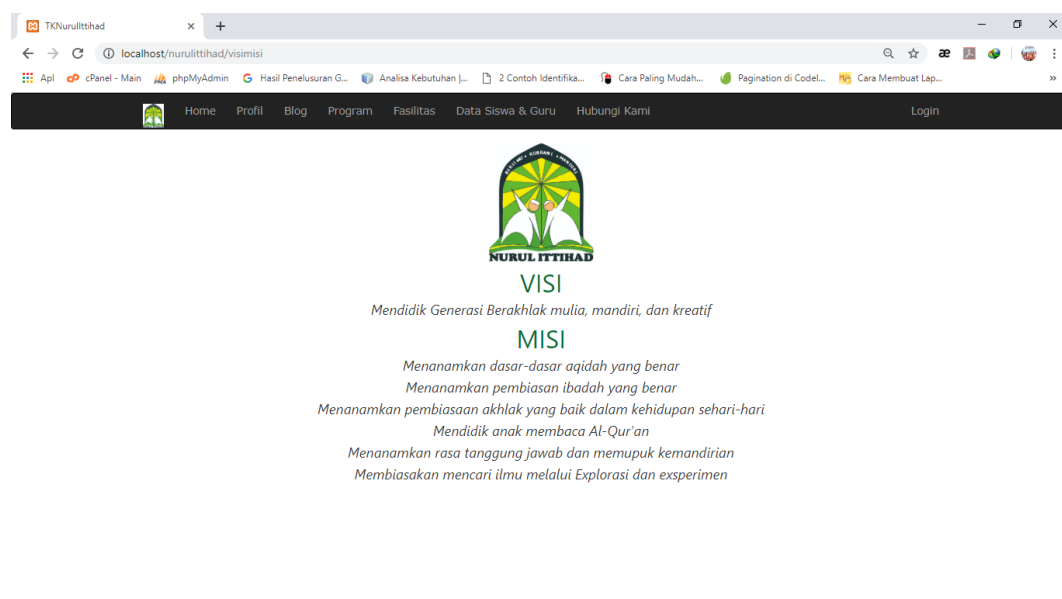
TKNurulIttihad

localhost/nurulittihad/visimisi

Apl cPanel - Main phpMyAdmin Hasil Penelusuran G... Analisa Kebutuhan |... 2 Contoh Identifika... Cara Paling Mudah... Pagination di Codel... Cara Membuat Lap...

Home Profil Blog Program Fasilitas Data Siswa & Guru Hubungi Kami Login

NURUL ITTIHAD

VISI

Mendidik Generasi Berakhlak mulia, mandiri, dan kreatif

MISI

Menanamkan dasar-dasar aqidah yang benar

Menanamkan pembiasan ibadah yang benar

Menanamkan pembiasaan akhlak yang baik dalam kehidupan sehari-hari

Mendidik anak membaca Al-Qur'an

Menanamkan rasa tanggung jawab dan memupuk kemandirian

Membiasakan mencari ilmu melalui Explorasi dan exsperimen